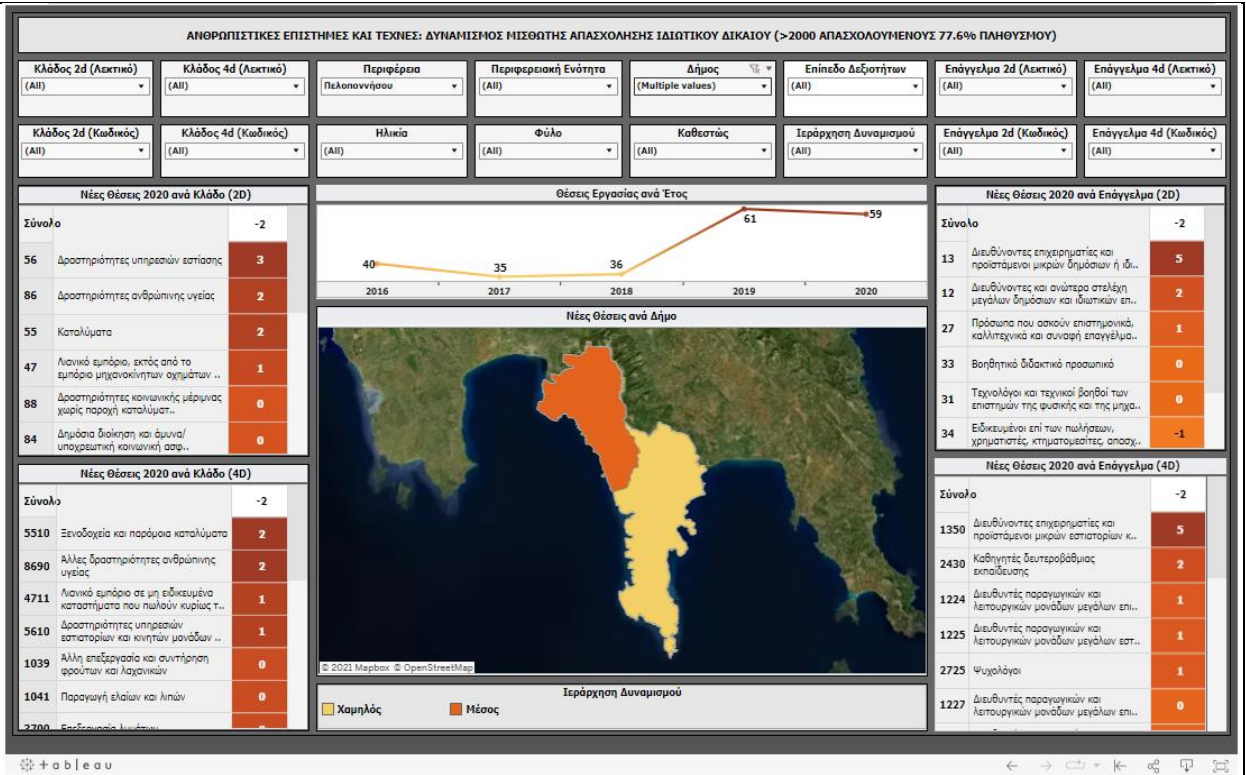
ΑΝΘΡΩΠΙΣΤΙΚΕΣ ΕΠΙΣΤΗΜΕΣ ΚΑΙ ΤΕΧΝΕΣ: ΔΥΝΑΜΙΣΜΟΣ ΜΙΣΘΩΤΗΣ ΑΠΑΣΧΟΛΗΣΗΣ ΙΔΙΩΤΙΚΟΥ ΔΙΚΑΙΟΥ (>2000 ΑΠΑΣΧΟΛΟΥΜΕΝΟΥΣ 77.6% ΠΛΗΘΥΣΜΟΥ)

Κλάδος 2d (Λεκτικό) (All)
Κλάδος 4d (Λεκτικό) (All)
Περιφέρεια Πελοποννήσου
Περιφερειακή Ενότητα (All)
Δήμος (Multiple values)
Επίπεδο Δεξιοτήτων (All)
Επάγγελμα 2d (Λεκτικό) (All)
Επάγγελμα 4d (Λεκτικό) (All)

Κλάδος 2d (Κωδικός) (All)
Κλάδος 4d (Κωδικός) (All)
Ηλικία (All)
Φύλο (All)
Καθεστώς (All)
Ιεράρχηση Δυναμισμού (All)
Επάγγελμα 2d (Κωδικός) (All)
Επάγγελμα 4d (Κωδικός) (All)

Νέες Θέσεις 2020 ανά Κλάδο (2D)

| | | |
|---|---|---|
| Σύνολο | | -2 |
| 56 | Δραστηριότητες υπηρεσιών εστίασης | 3 |
| 86 | Δραστηριότητες ανθρώπινης υγείας | 2 |
| 55 | Καταλύματα | 2 |
| 47 | Λιανικό εμπόριο, εκτός από το εμπόριο μηχανοκίνητων οχημάτων .. | 1 |
| 88 | Δραστηριότητες κοινωνικής μέριμνας χωρίς παροχή καταλυμ.. | 0 |
| 84 | Δημόσια διοίκηση και άμυνα/ υποχρεωτική κοινωνική ασφ.. | 0 |

Νέες Θέσεις 2020 ανά Κλάδο (4D)

| | | |
|---|---|---|
| Σύνολο | | -2 |
| 5510 | Ξενοδοχεία και παρόμοια καταλύματα | 2 |
| 8690 | Άλλες δραστηριότητες ανθρώπινης υγείας | 2 |
| 4711 | Λιανικό εμπόριο σε μη ειδικευμένα καταστήματα που πωλούν κυρίως τ.. | 1 |
| 5610 | Δραστηριότητες υπηρεσιών εστιατορίων και κινητών μονάδων .. | 1 |
| 1039 | Άλλη επεξεργασία και συντήρηση φρούτων και λαχανικών | 0 |
| 1041 | Παραγωγή ελαίων και λιπών | 0 |
| 2700 | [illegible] | |

Θέσεις Εργασίας ανά Έτος

| 2016 | 2017 | 2018 | 2019 | 2020 |
|---|---|---|---|---|
| 40 | 35 | 36 | 61 | 59 |

Νέες Θέσεις ανά Δήμο

© 2021 Mapbox © OpenStreetMap

Ιεράρχηση Δυναμισμού
Χαμηλός
Μέσος

Νέες Θέσεις 2020 ανά Επάγγελμα (2D)

| | | |
|---|---|---|
| Σύνολο | | -2 |
| 13 | Διευθύνοντες επιχειρηματίες και προϊστάμενοι μικρών δημόσιων ή ιδι.. | 5 |
| 12 | Διευθύνοντες και ανώτερα στελέχη μεγάλων δημόσιων και ιδιωτικών επ.. | 2 |
| 27 | Πρόσωπα που ασκούν επιστημονικά, καλλιτεχνικά και συναφή επαγγέλμα.. | 1 |
| 33 | Βοηθητικό διδακτικό προσωπικό | 0 |
| 31 | Τεχνολόγοι και τεχνικοί βοηθοί των επιστημών της φυσικής και της μηχα.. | 0 |
| 34 | Ειδικευμένοι επί των πωλήσεων, χρηματιστές, κτηματομεσίτες, απασχ.. | -1 |

Νέες Θέσεις 2020 ανά Επάγγελμα (4D)

| | | |
|---|---|---|
| Σύνολο | | -2 |
| 1350 | Διευθύνοντες επιχειρηματίες και προϊστάμενοι μικρών εστιατορίων κ.. | 5 |
| 2430 | Καθηγητές δευτεροβάθμιας εκπαίδευσης | 2 |
| 1224 | Διευθυντές παραγωγικών και λειτουργικών μονάδων μεγάλων επι.. | 1 |
| 1225 | Διευθυντές παραγωγικών και λειτουργικών μονάδων μεγάλων εστ.. | 1 |
| 2725 | Ψυχολόγοι | 1 |
| 1227 | Διευθυντές παραγωγικών και λειτουργικών μονάδων μεγάλων επι.. | 0 |

+ t a b l e a u